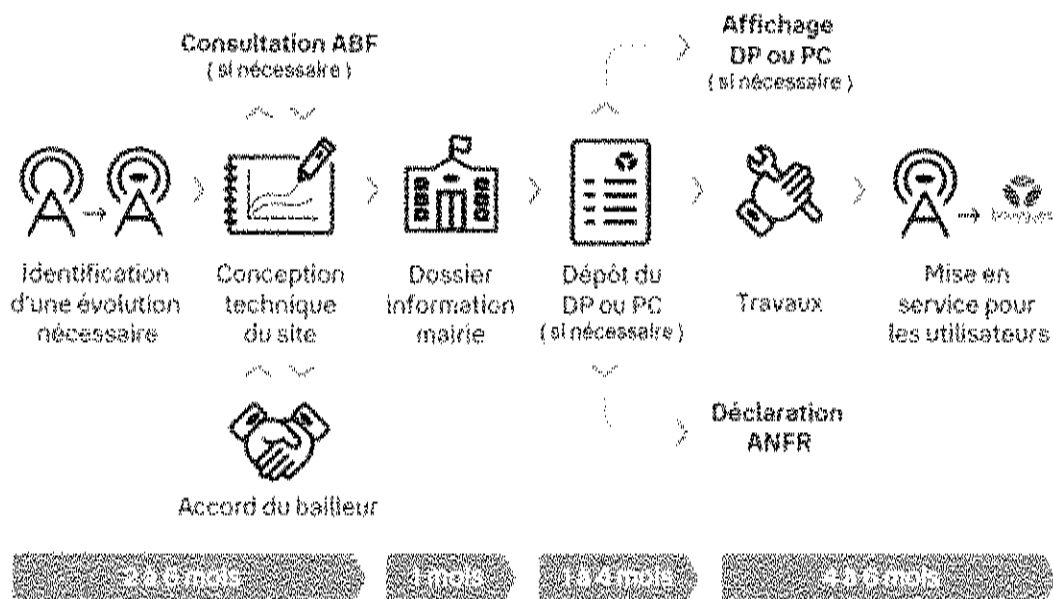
Consultation ABF
( si nécessaire )

Affichage
DP ou PC
( si nécessaire )

Identification d'une évolution nécessaire

Conception technique du site

Dossier information mairie

Dépôt du DP ou PC
( si nécessaire )

Travaux

Mise en service pour les utilisateurs

Déclaration ANFR

Accord du bailleur

2 à 6 mois

1 mois

1 à 4 mois

4 à 6 mois